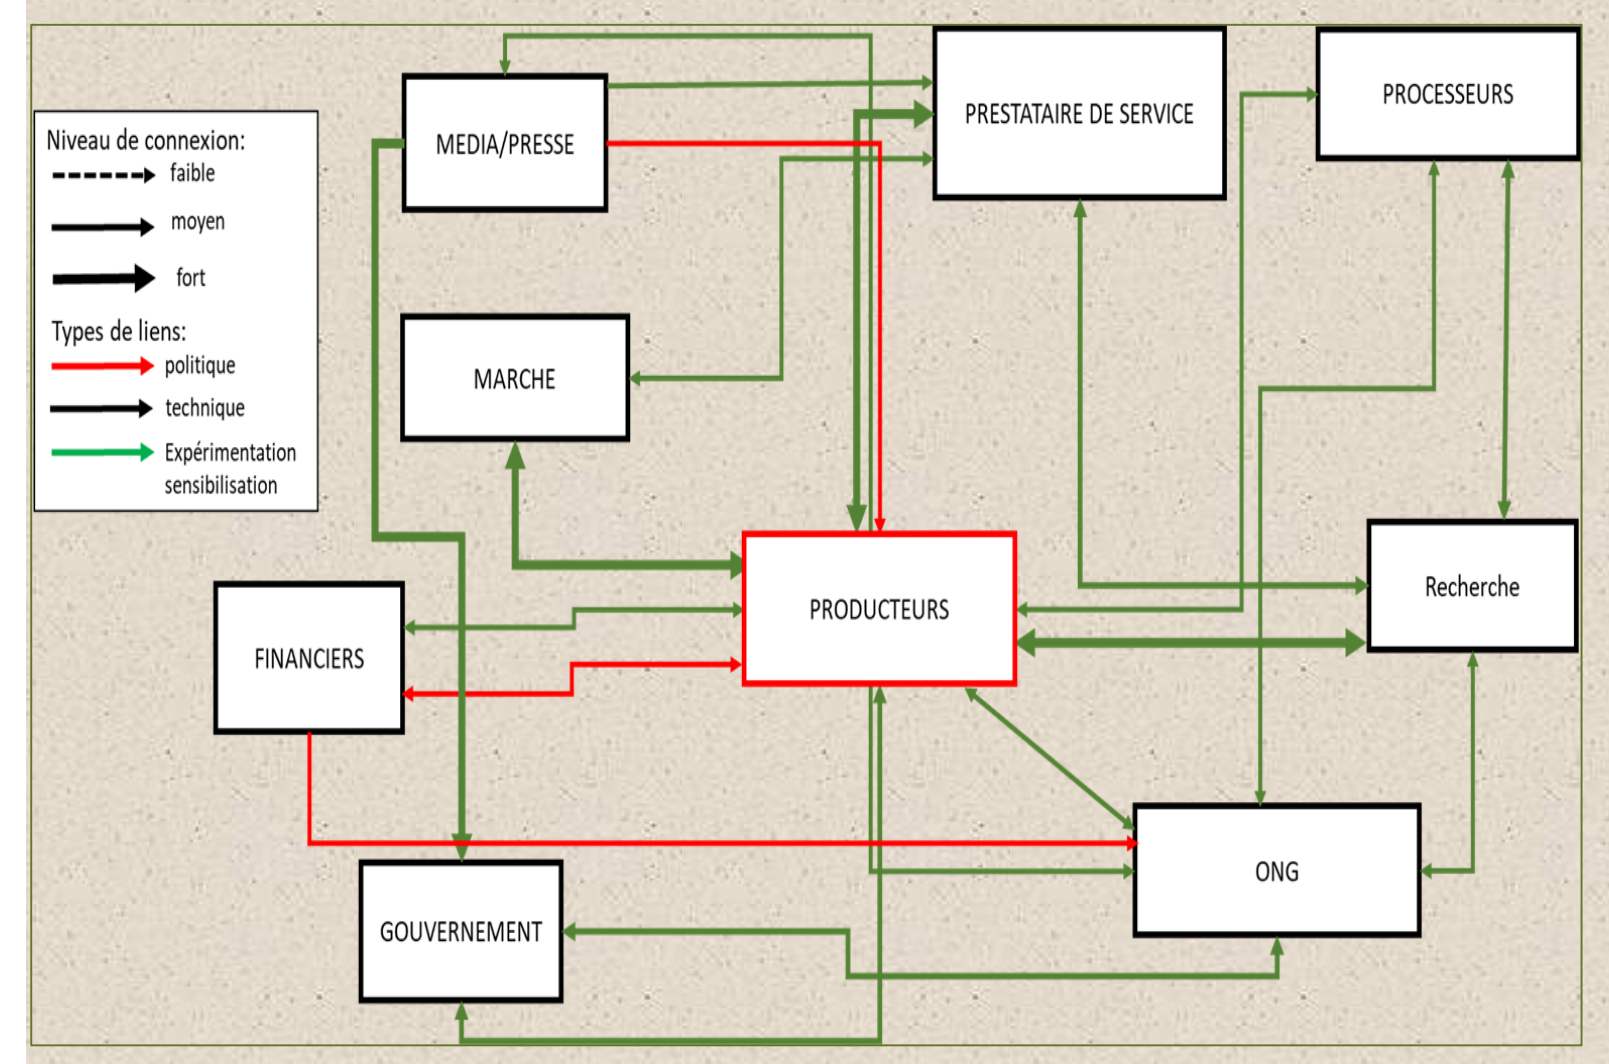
Niveau de connexion:
faible
moyen
fort
Types de liens:
politique
technique
Expérimentation sensibilisation

MEDIA/PRESSE

PRESTATAIRE DE SERVICE

PROCESSEURS

MARCHE

FINANCIERS

PRODUCTEURS

Recherche

ONG

GOUVERNEMENT